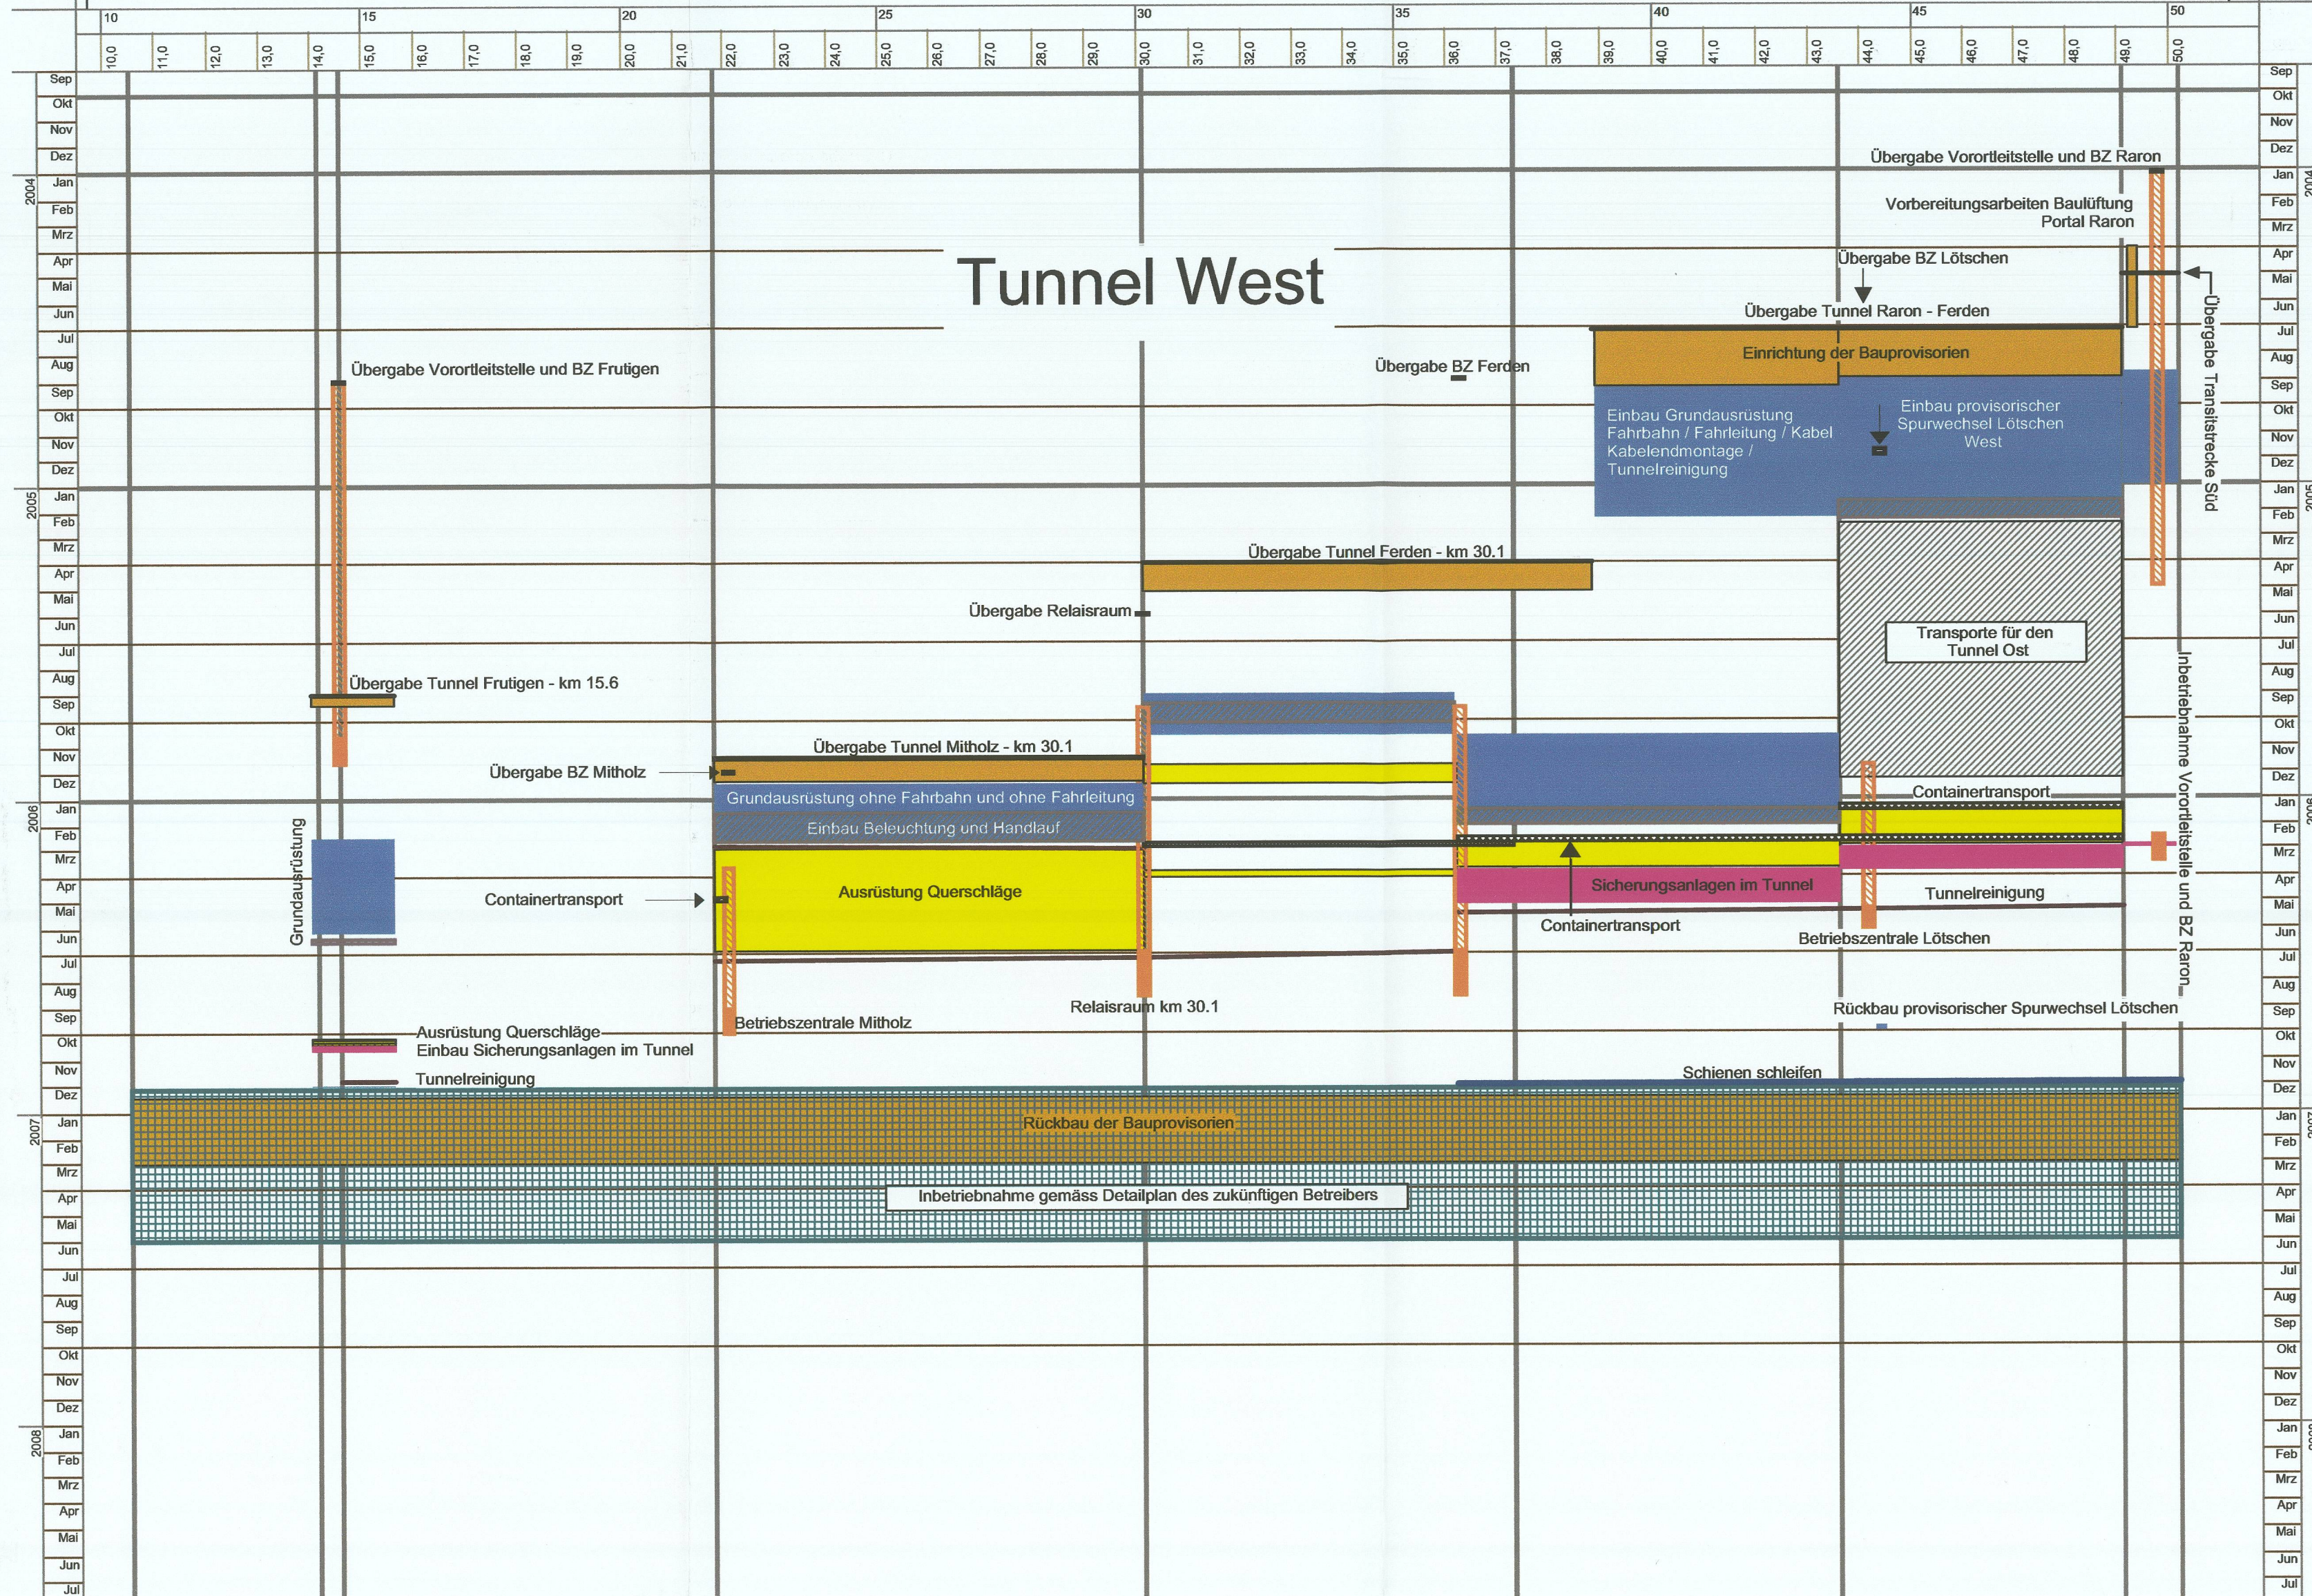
10 15 20 25 30 35 40 45 50

10,0 11,0 12,0 13,0 14,0 15,0 16,0 17,0 18,0 19,0 20,0 21,0 22,0 23,0 24,0 25,0 26,0 27,0 28,0 29,0 30,0 31,0 32,0 33,0 34,0 35,0 36,0 37,0 38,0 39,0 40,0 41,0 42,0 43,0 44,0 45,0 46,0 47,0 48,0 49,0 50,0

Sep Okt Nov Dez
2004 Jan Feb Mrz Apr Mai Jun Jul Aug Sep Okt Nov Dez
2005 Jan Feb Mrz Apr Mai Jun Jul Aug Sep Okt Nov Dez
2006 Jan Feb Mrz Apr Mai Jun Jul Aug Sep Okt Nov Dez
2007 Jan Feb Mrz Apr Mai Jun Jul Aug Sep Okt Nov Dez
2008 Jan Feb Mrz Apr Mai Jun Jul

Tunnel West

Übergabe Vorortleitstelle und BZ Raron

Vorbereitungsarbeiten Baulüftung Portal Raron

Übergabe BZ Lötschen

Übergabe Tunnel Raron - Ferden

Übergabe Transitstrecke Süd

Übergabe Vorortleitstelle und BZ Frutigen

Übergabe BZ Ferden

Einrichtung der Bauprovisorien

Einbau Grundausrüstung Fahrbahn / Fahrleitung / Kabel Kabelendmontage / Tunnelreinigung

Einbau provisorischer Spurwechsel Lötschen West

Übergabe Tunnel Ferden - km 30.1

Übergabe Relaisraum

Transporte für den Tunnel Ost

Inbetriebnahme Vorortleitstelle und BZ Raron

Übergabe Tunnel Frutigen - km 15.6

Übergabe Tunnel Mitholz - km 30.1

Übergabe BZ Mitholz

Grundausrüstung ohne Fahrbahn und ohne Fahrleitung

Einbau Beleuchtung und Handlauf

Containertransport

Grundausrüstung

Containertransport

Ausrüstung Querschläge

Sicherungsanlagen im Tunnel

Tunnelreinigung

Containertransport

Betriebszentrale Lötschen

Relaisraum km 30.1

Betriebszentrale Mitholz

Rückbau provisorischer Spurwechsel Lötschen

Ausrüstung Querschläge
Einbau Sicherungsanlagen im Tunnel

Tunnelreinigung

Schienen schleifen

Rückbau der Bauprovisorien

Inbetriebnahme gemäss Detailplan des zukünftigen Betreibers